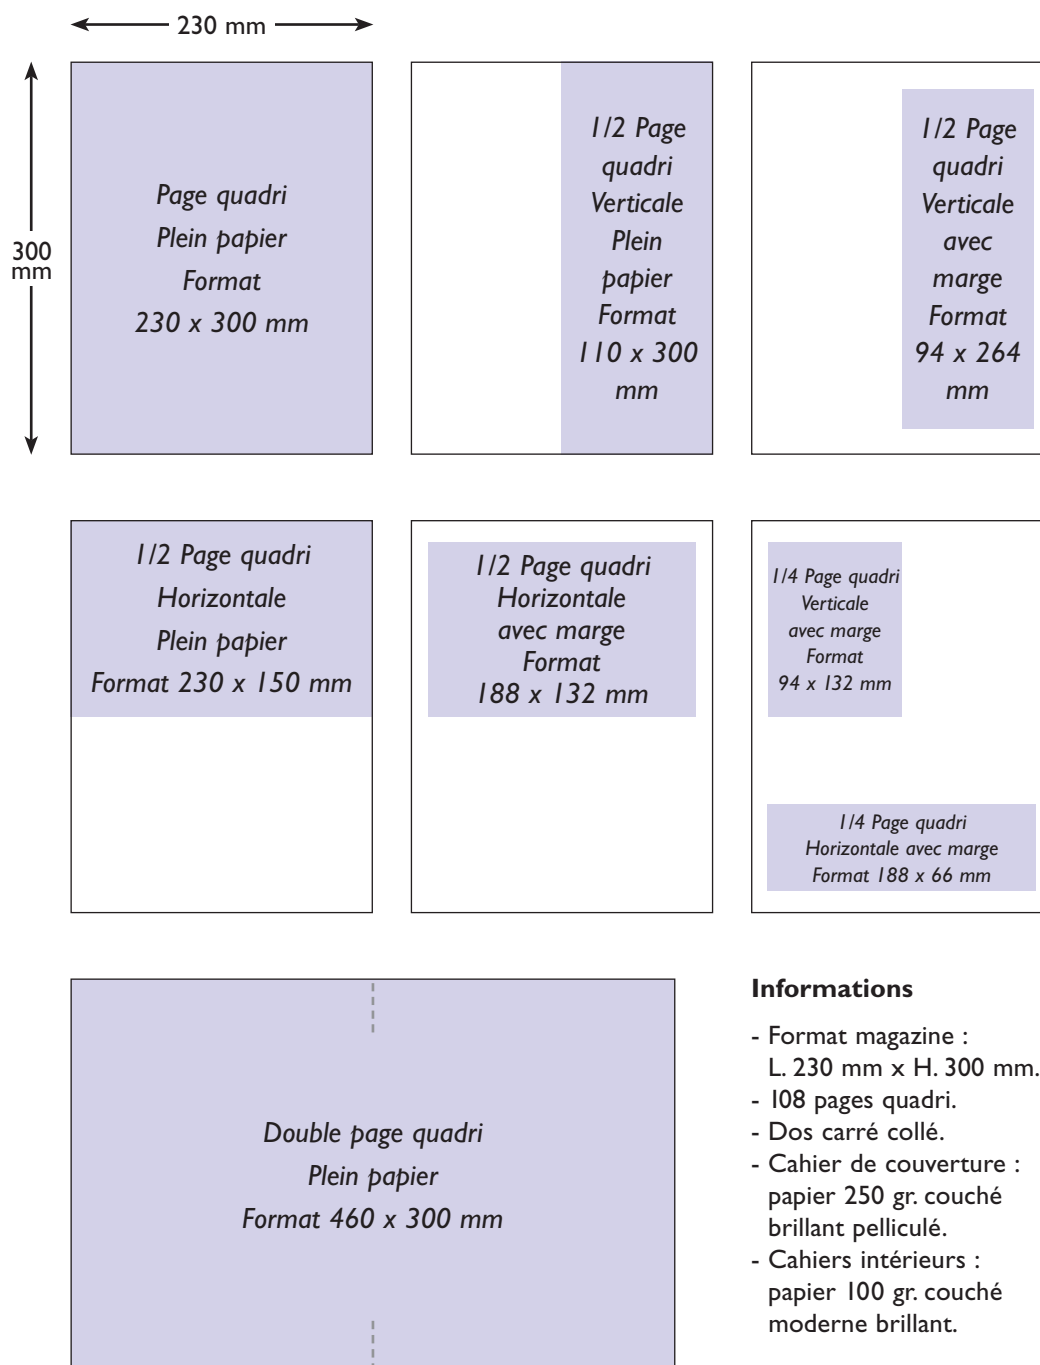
230 mm

300 mm

Page quadri
Plein papier
Format
230 x 300 mm

1/2 Page
quadri
Verticale
Plein
papier
Format
110 x 300
mm

1/2 Page
quadri
Verticale
avec
marge
Format
94 x 264
mm

1/2 Page quadri
Horizontale
Plein papier
Format 230 x 150 mm

1/2 Page quadri
Horizontale
avec marge
Format
188 x 132 mm

1/4 Page quadri
Verticale
avec marge
Format
94 x 132 mm

1/4 Page quadri
Horizontale avec marge
Format 188 x 66 mm

Double page quadri
Plein papier
Format 460 x 300 mm

**Informations**

- Format magazine : L. 230 mm x H. 300 mm.
- 108 pages quadri.
- Dos carré collé.
- Cahier de couverture : papier 250 gr. couché brillant pelliculé.
- Cahiers intérieurs : papier 100 gr. couché moderne brillant.